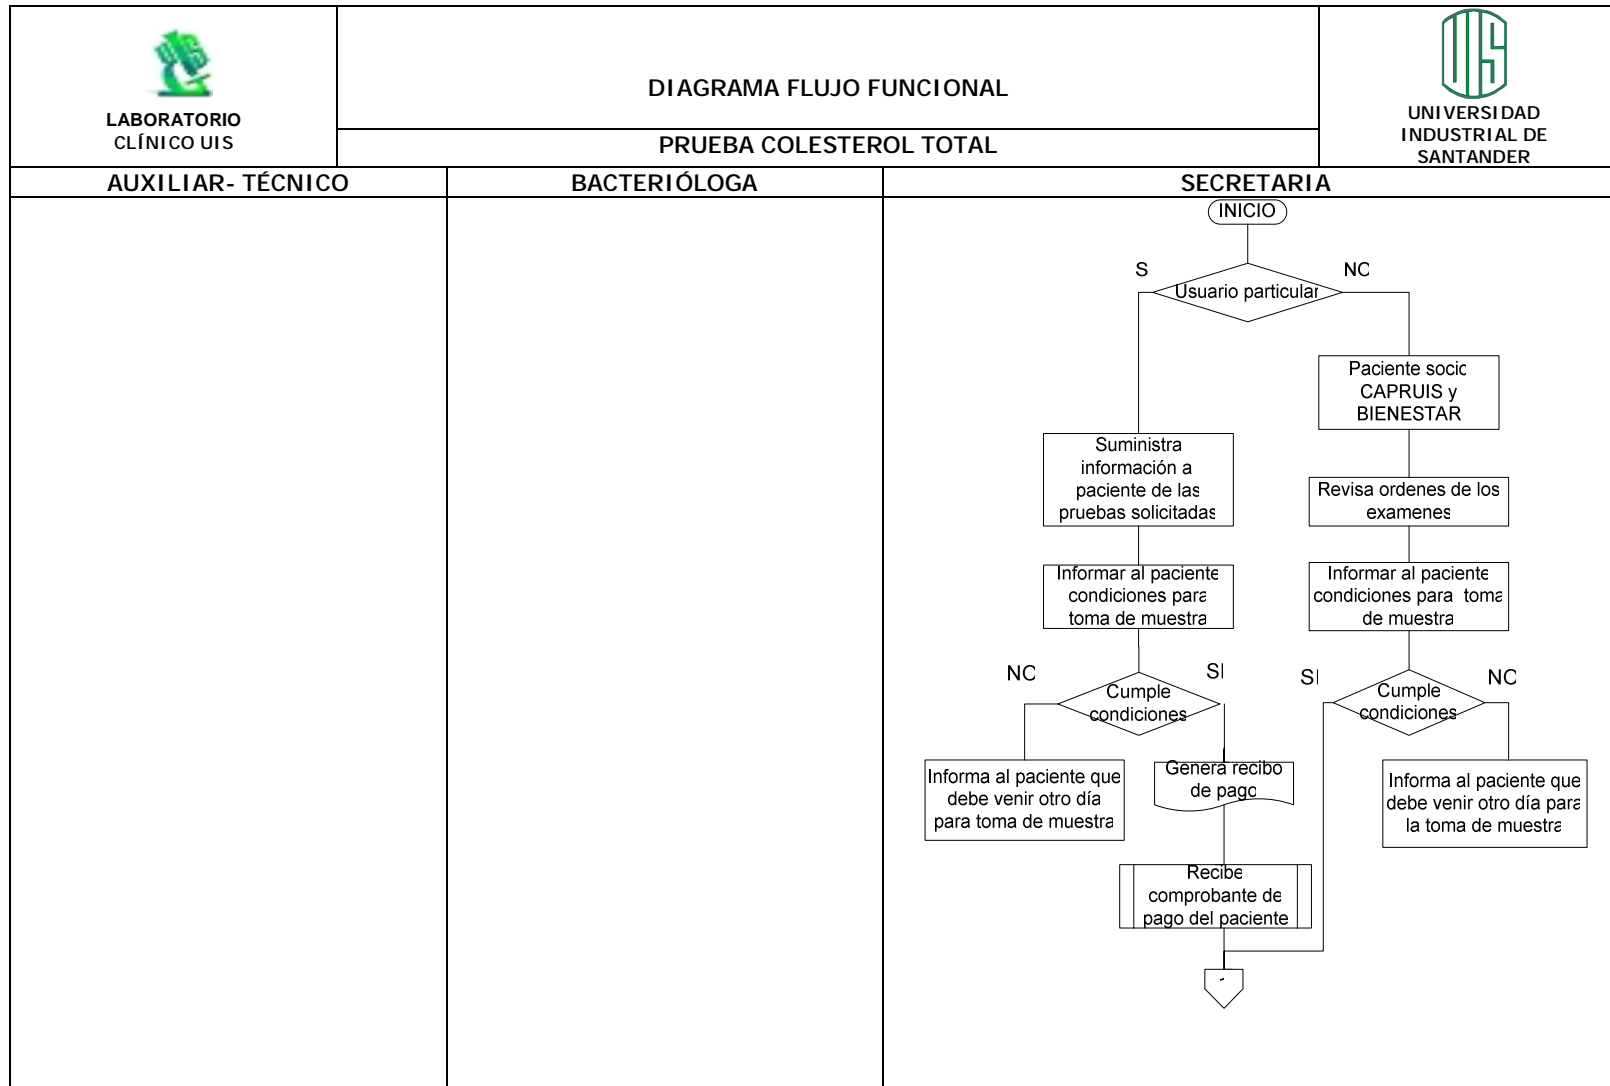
LABORATORIO CLÍNICO UIS

DIAGRAMA FLUJO FUNCIONAL

PRUEBA COLESTEROL TOTAL

UIS
UNIVERSIDAD INDUSTRIAL DE SANTANDER

| AUXILIAR- TÉCNICO | BACTERIÓLOGA | SECRETARIA |
|---|---|---|

INICIO

S

NC

Usuario particular

Paciente socio CAPRUIS y BIENESTAR

Suministra información a paciente de las pruebas solicitadas

Revisa ordenes de los examenes

Informar al paciente condiciones para toma de muestra

Informar al paciente condiciones para toma de muestra

NC

SI

SI

NC

Cumple condiciones

Cumple condiciones

Informa al paciente que debe venir otro día para toma de muestra

Genera recibo de pago

Informa al paciente que debe venir otro día para la toma de muestra

Recibe comprobante de pago del paciente

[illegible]